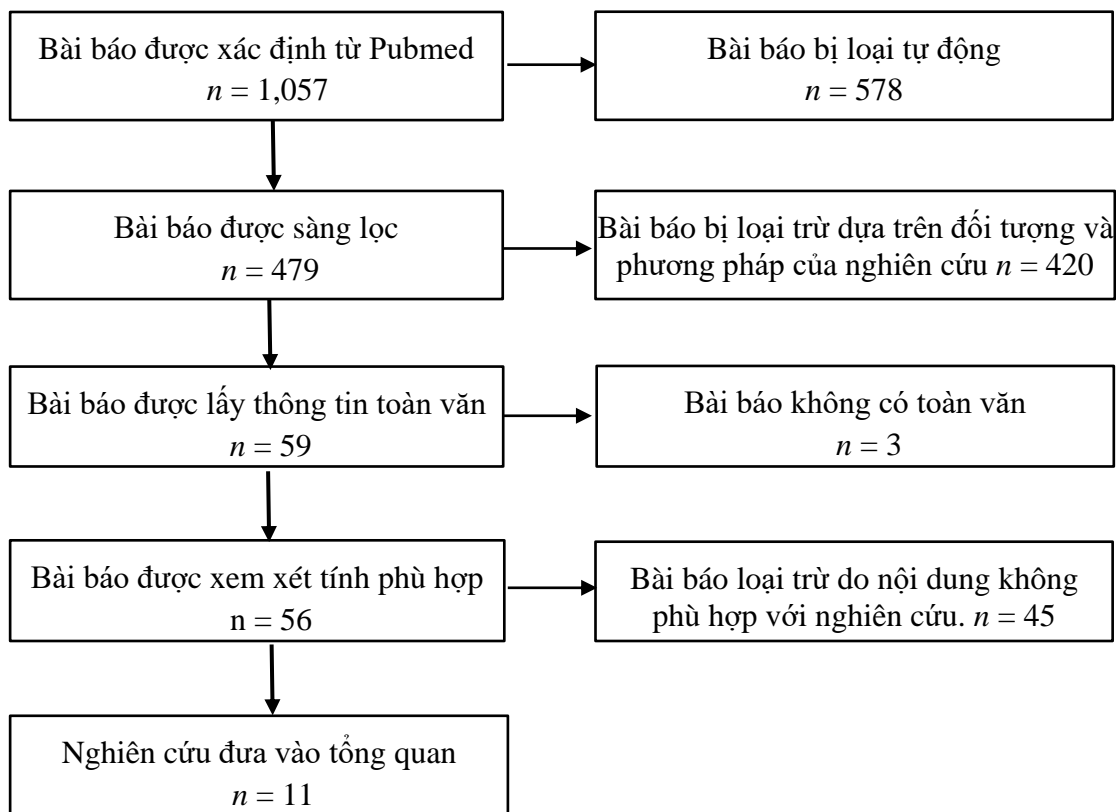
Bài báo được xác định từ Pubmed
$n$ = 1,057

Bài báo bị loại tự động
$n$ = 578

Bài báo được sàng lọc
$n$ = 479

Bài báo bị loại trừ dựa trên đối tượng và phương pháp của nghiên cứu $n$ = 420

Bài báo được lấy thông tin toàn văn
$n$ = 59

Bài báo không có toàn văn
$n$ = 3

Bài báo được xem xét tính phù hợp
n = 56

Bài báo loại trừ do nội dung không phù hợp với nghiên cứu. $n$ = 45

Nghiên cứu đưa vào tổng quan
$n$ = 11